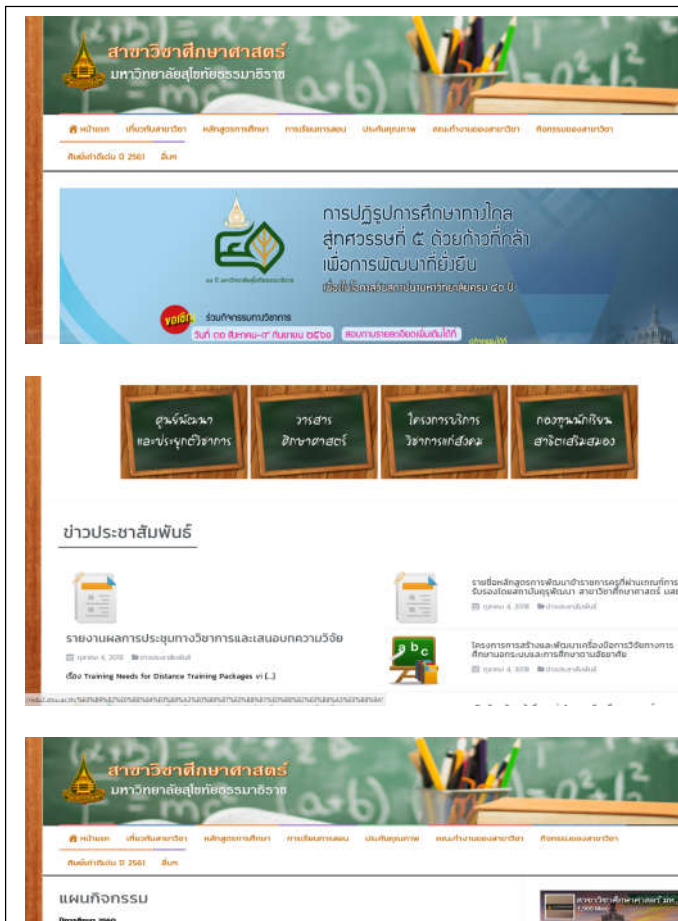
สาขาวิชาศึกษาศาสตร์
มหาวิทยาลัยสุโขทัยธรรมาธิราช

หน้าแรก เกี่ยวกับสาขาวิชา หลักสูตรการศึกษา การเรียนการสอน ประกันคุณภาพ ผลงานของสาขาวิชา กิจกรรมของสาขาวิชา ศิษย์เก่าดีเด่น ปี 2561 อื่นๆ

การปฏิรูปการศึกษาทางไกล สู่ทศวรรษที่ ๕ ด้วยก้าวที่กล้า เพื่อการพัฒนาที่ยั่งยืน

ขอเชิญ ร่วมกิจกรรมทางวิชาการ

วันที่ ๓๑ สิงหาคม-๗ กันยายน ๒๕๖๑

ศูนย์พัฒนาและประยุกต์วิชาการ

วารสารศึกษาศาสตร์

โครงการบริการวิชาการแก่สังคม

กองทุนนักเรียนสาธิตเสริมสมอง

ข่าวประชาสัมพันธ์

รายงานผลการประชุมทางวิชาการและเสนอบทความวิจัย

เรื่อง Training Needs for Distance Training Packages in (...)

รายชื่อหลักสูตรการพัฒนาข้าราชการครูที่ผ่านเกณฑ์การรับรองโดยสถาบันคุรุพัฒนา สาขาวิชาศึกษาศาสตร์ และ

โครงการการสร้างและพัฒนาเครื่องมือการวิจัยทางการศึกษาและกระบวนการศึกษาตามอัธยาศัย

สาขาวิชาศึกษาศาสตร์
มหาวิทยาลัยสุโขทัยธรรมาธิราช

หน้าแรก เกี่ยวกับสาขาวิชา หลักสูตรการศึกษา การเรียนการสอน ประกันคุณภาพ ผลงานของสาขาวิชา กิจกรรมของสาขาวิชา ศิษย์เก่าดีเด่น ปี 2561 อื่นๆ

แผนกิจกรรม